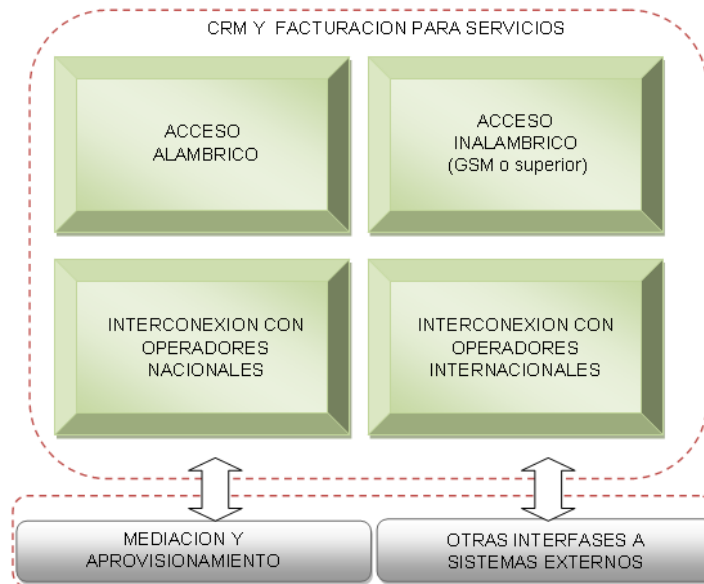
CRM Y FACTURACION PARA SERVICIOS

ACCESO ALAMBRICO

ACCESO INALAMBRICO (GSM o superior)

INTERCONEXION CON OPERADORES NACIONALES

INTERCONEXION CON OPERADORES INTERNACIONALES

MEDIACION Y APROVISIONAMIENTO

OTRAS INTERFASES A SISTEMAS EXTERNOS